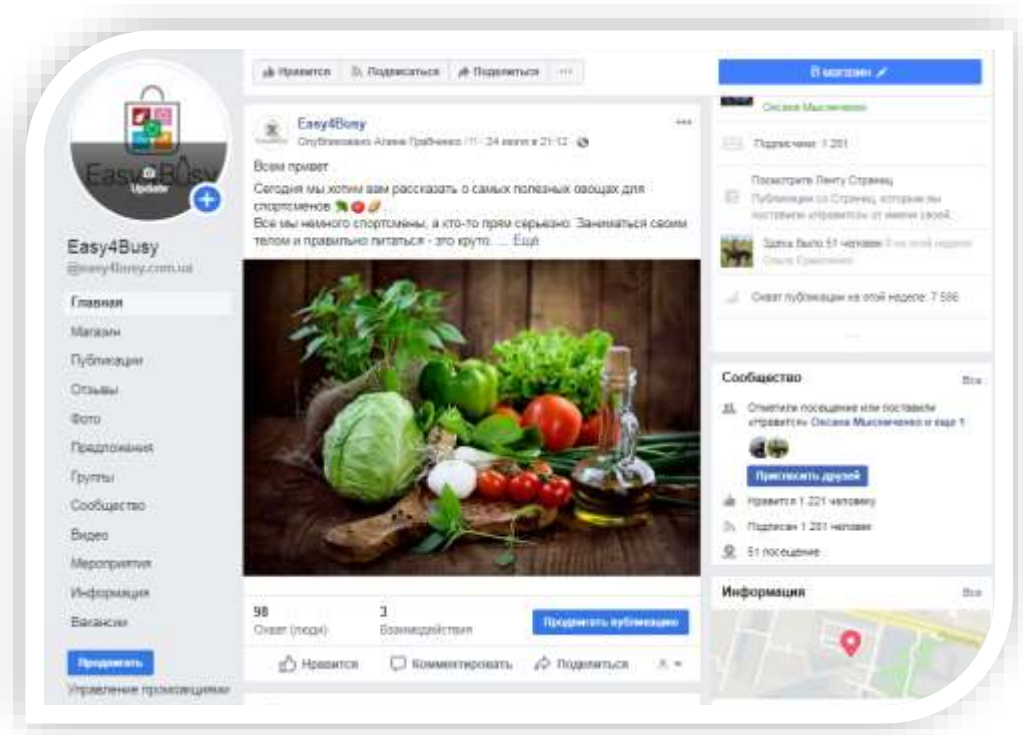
Easy4Busy
Update

Easy4Busy
@easy4busy.com.ua

Главная
Магазин
Публикации
Отзывы
Фото
Предложения
Группы
Сообщество
Видео
Мероприятия
Информация
Вакансии

Продвигать
Управление промоакциями

Нравится
Подписаться
Поделиться
...

Easy4Busy
Опубликовано Алина Грабченко (?) · 24 июня в 21:12 ·

Всем привет

Сегодня мы хотим вам рассказать о самых полезных овощах для спортсменов 🥦🍅🥔

Все мы немного спортсмены, а кто-то прям серьезно. Заниматься своим телом и правильно питаться - это круто. ... Ещё

98
Охват (люди)
3
Взаимодействия
Продвигать публикацию

Нравится
Комментировать
Поделиться

В магазин

Оксана Мысниченко

Подписчики: 1 281

Посмотрите Ленту Страниц
Публикации со Страниц, которые вы поставили «Нравится» от имени своей...

Здесь было 51 человек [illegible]
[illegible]

Охват публикации на этой неделе: 7 586

Сообщество
Все
Отметили посещение или поставили «Нравится»: Оксана Мысниченко и еще 1
Пригласить друзей
Нравится 1 221 человеку
Подписан 1 281 человек
51 посещение

Информация
Все